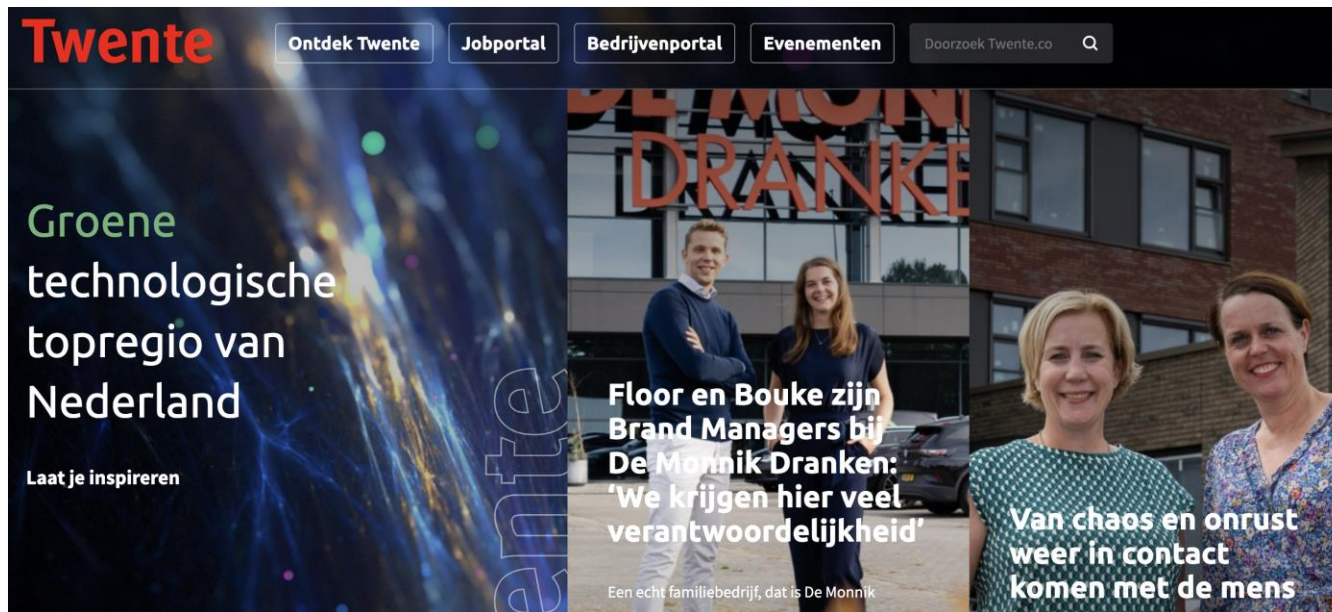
Twente

Ontdek Twente

Jobportal

Bedrijvenportal

Evenementen

Doorzoek Twente.co

Groene technologische topregio van Nederland

Laat je inspireren

ente

DE MONNI
DRANKE

Floor en Bouke zijn Brand Managers bij De Monnik Dranken: ‘We krijgen hier veel verantwoordelijkheid’

Een echt familiebedrijf, dat is De Monnik

Van chaos en onrust weer in contact komen met de mens